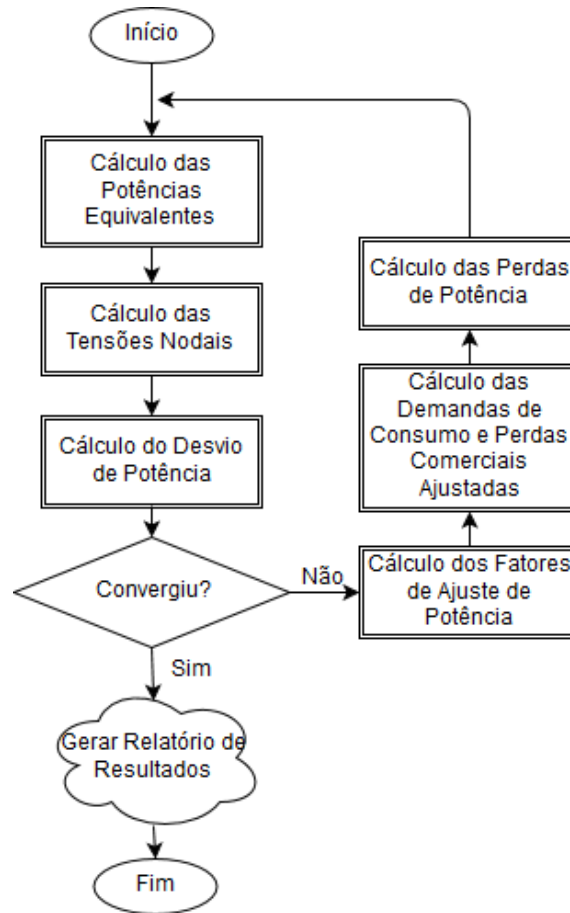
Início

Cálculo das Potências Equivalentes

Cálculo das Tensões Nodais

Cálculo do Desvio de Potência

Convergiu?

Não

Cálculo dos Fatores de Ajuste de Potência

Cálculo das Demandas de Consumo e Perdas Comerciais Ajustadas

Cálculo das Perdas de Potência

Sim

Gerar Relatório de Resultados

Fim